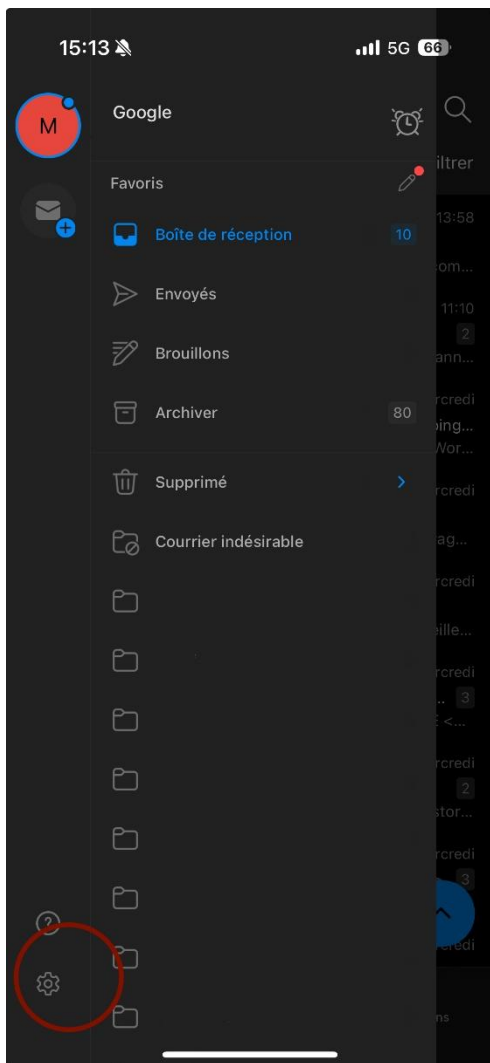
15:13

5G 66

M

Google

Favoris

Boîte de réception 10

Envoyés

Brouillons

Archiver 80

Supprimé

Courrier indésirable

iltrer
13:58
om...
11:10
2
ann...
rcredi
ping...
Wor...
rcredi
ag...
rcredi
ille...
rcredi
3
<...
rcredi
2
stor...
rcredi
3
edi
ns